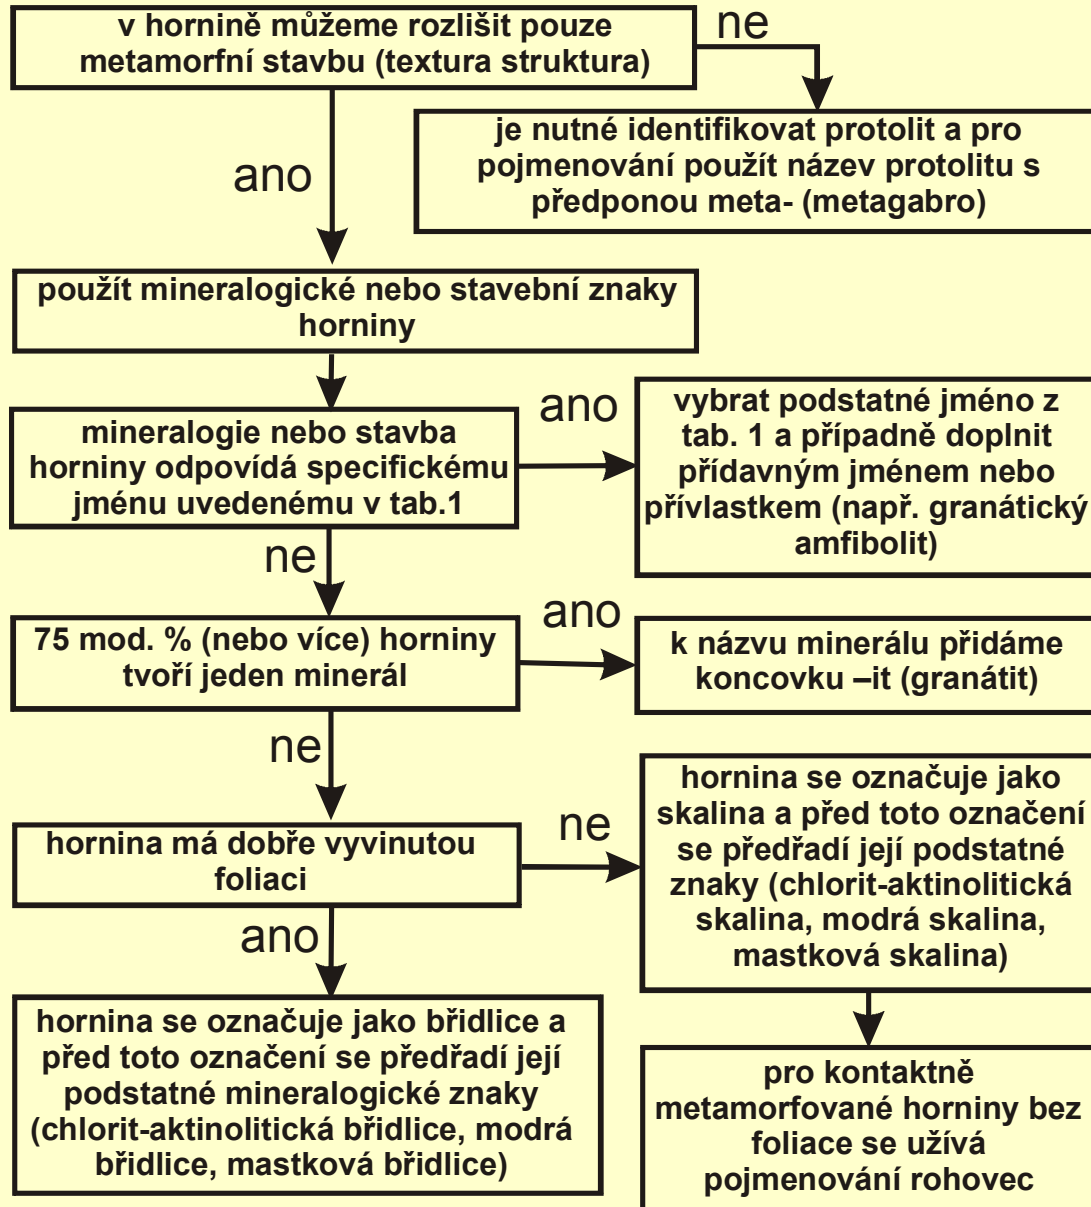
v hornině můžeme rozlišit pouze metamorfní stavbu (textura struktura)

ne

je nutné identifikovat protolit a pro pojmenování použít název protolitu s předponou meta- (metagabro)

ano

použít mineralogické nebo stavební znaky horniny

mineralogie nebo stavba horniny odpovídá specifickému jménu uvedenému v tab.1

ano

vybrat podstatné jméno z tab. 1 a případně doplnit přídavným jménem nebo přívlastkem (např. granátický amfibolit)

ne

75 mod. % (nebo více) horniny tvoří jeden minerál

ano

k názvu minerálu přidáme koncovku –it (granátit)

ne

hornina má dobře vyvinutou foliaci

ne

hornina se označuje jako skalina a před toto označení se předřadí její podstatné znaky (chlorit-aktinolitická skalina, modrá skalina, mastková skalina)

ano

hornina se označuje jako břidlice a před toto označení se předřadí její podstatné mineralogické znaky (chlorit-aktinolitická břidlice, modrá břidlice, mastková břidlice)

pro kontaktně metamorfované horniny bez foliace se užívá pojmenování rohovec